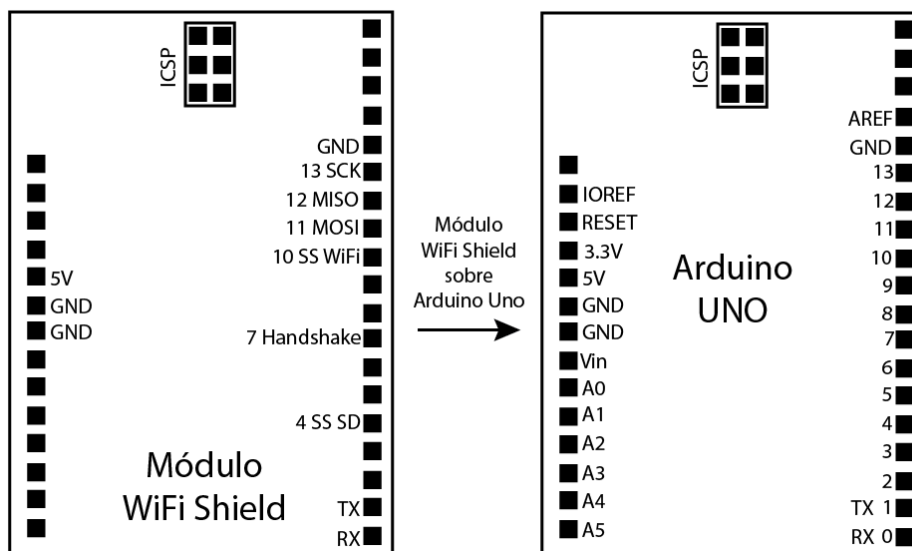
ICSP

GND
13 SCK
12 MISO
11 MOSI
10 SS WiFi
7 Handshake
4 SS SD
TX
RX

5V
GND
GND

Módulo
WiFi Shield

Módulo
WiFi Shield
sobre
Arduino Uno

ICSP

AREF
GND
13
12
11
10
9
8
7
6
5
4
3
2
TX 1
RX 0

IOREF
RESET
3.3V
5V
GND
GND
Vin
A0
A1
A2
A3
A4
A5

Arduino
UNO